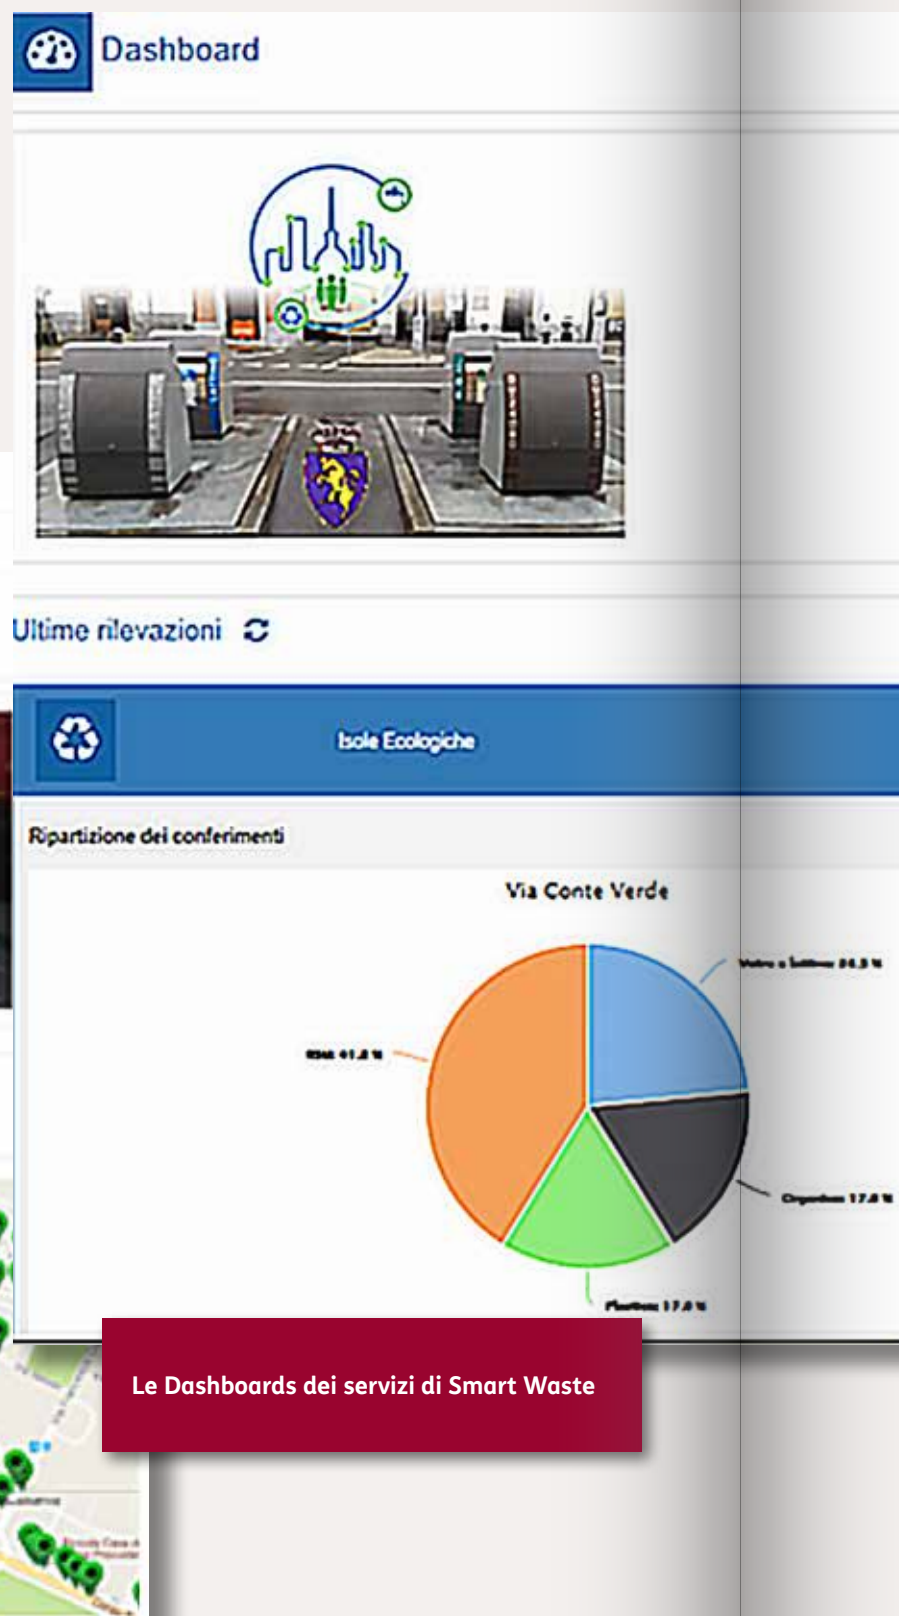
Dashboard

Ultime rilevazioni

Isole Ecologiche

Ripartizione dei conferimenti

Via Conte Verde

Vetro e lattine 24.3 %

RSU 41.2 %

Organico 17.8 %

Plastica 17.0 %

Le Dashboards dei servizi di Smart Waste